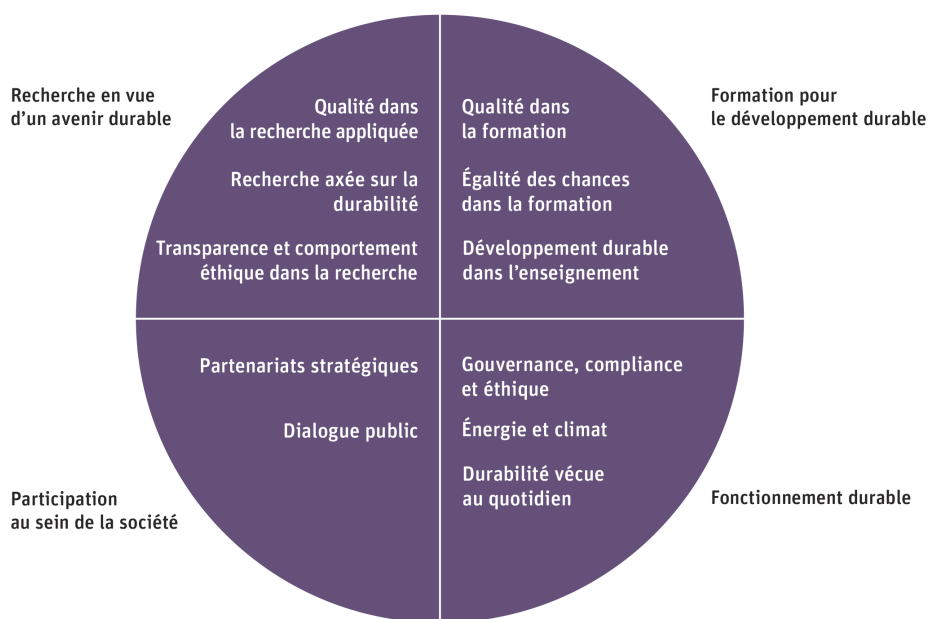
Recherche en vue d’un avenir durable

Qualité dans la recherche appliquée

Recherche axée sur la durabilité

Transparence et comportement éthique dans la recherche

Qualité dans la formation

Égalité des chances dans la formation

Développement durable dans l’enseignement

Formation pour le développement durable

Partenariats stratégiques

Dialogue public

Gouvernance, compliance et éthique

Énergie et climat

Durabilité vécue au quotidien

Participation au sein de la société

Fonctionnement durable